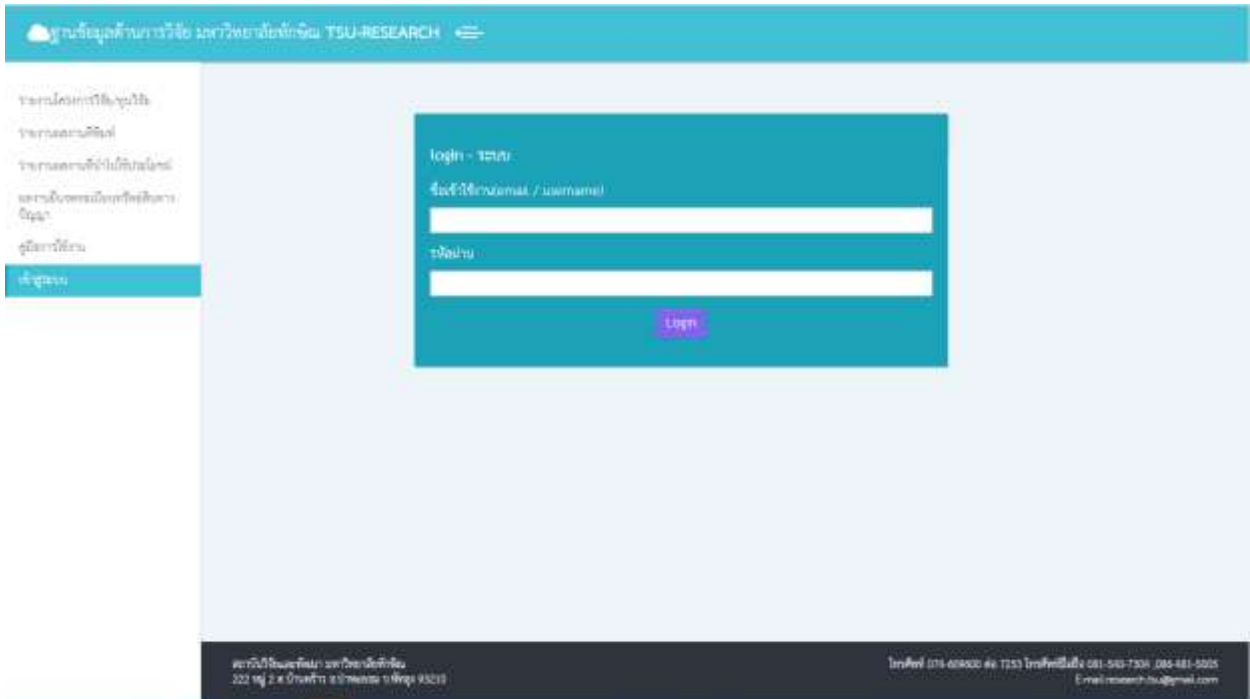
ฐานข้อมูลด้านการวิจัย มหาวิทยาลัยทักษิณ TSU-RESEARCH

รายงานโครงการวิจัย/ทุนวิจัย
รายงานผลงานตีพิมพ์
รายงานผลงานที่นำไปใช้ประโยชน์
ผลงานสิ่งประดิษฐ์/ทรัพย์สินทางปัญญา
คู่มือการใช้งาน
เข้าสู่ระบบ

login - ระบบ
ชื่อเข้าใช้งาน(email / username)
รหัสผ่าน
Login

สถาบันวิจัยและพัฒนา มหาวิทยาลัยทักษิณ
222 หมู่ 2 ต.บ้านพร้าว อ.ป่าพะยอม จ.พัทลุง 93210

โทรศัพท์ 074-609600 ต่อ 7253 โทรศัพท์มือถือ 081-543-7304 ,086-481-5005
E-mail:research.tsu@gmail.com